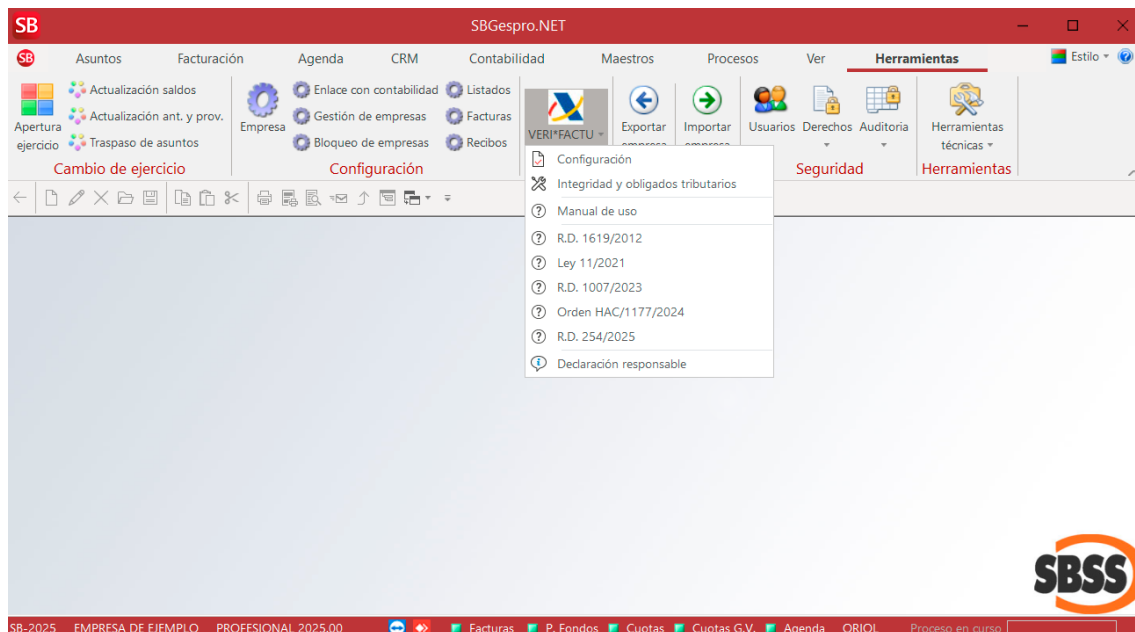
SB SBGespro.NET

Asuntos Facturación Agenda CRM Contabilidad Maestros Procesos Ver Herramientas Estilo

Apertura ejercicio
Actualización saldos
Actualización ant. y prov.
Traspaso de asuntos
Cambio de ejercicio

Empresa
Enlace con contabilidad
Gestión de empresas
Bloqueo de empresas
Listados
Facturas
Recibos
Configuración

VERI*FACTU
Exportar empresa
Importar empresa

Usuarios Derechos Auditoria
Seguridad

Herramientas técnicas
Herramientas

Configuración
Integridad y obligados tributarios
Manual de uso
R.D. 1619/2012
Ley 11/2021
R.D. 1007/2023
Orden HAC/1177/2024
R.D. 254/2025
Declaración responsable

SBSS

SB-2025 EMPRESA DE EJEMPLO PROFESIONAL 2025.00 Facturas P. Fondos Cuotas Cuotas G.V. Agenda ORIOL Proceso en curso